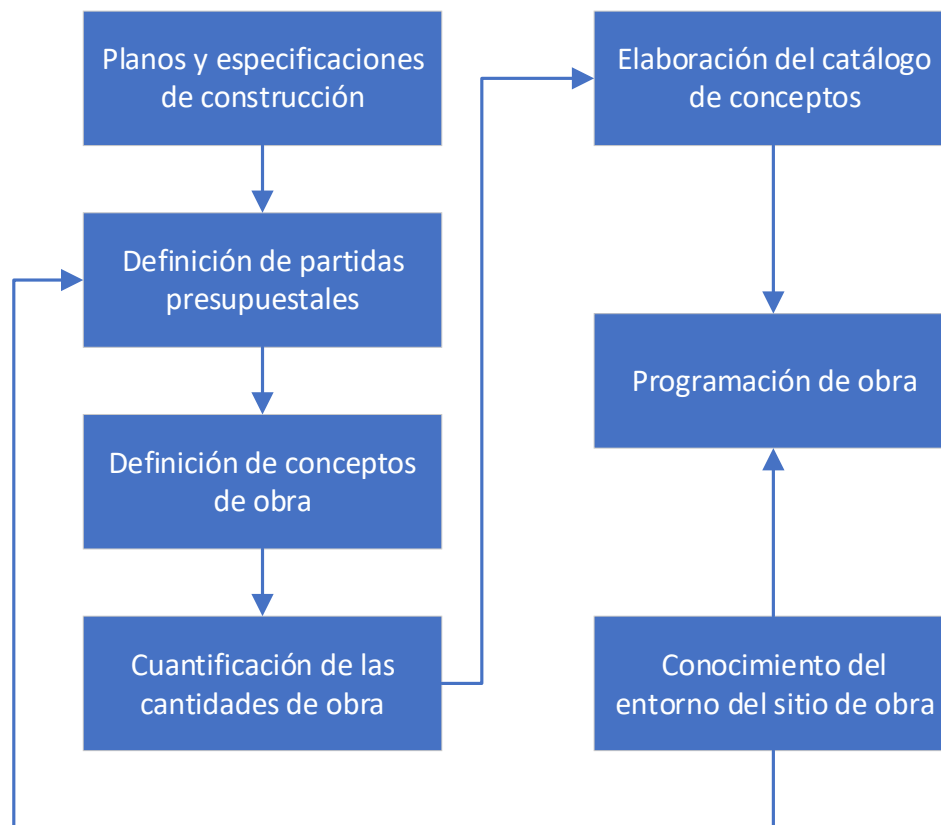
Planos y especificaciones de construcción

Definición de partidas presupuestales

Definición de conceptos de obra

Cuantificación de las cantidades de obra

Elaboración del catálogo de conceptos

Programación de obra

Conocimiento del entorno del sitio de obra